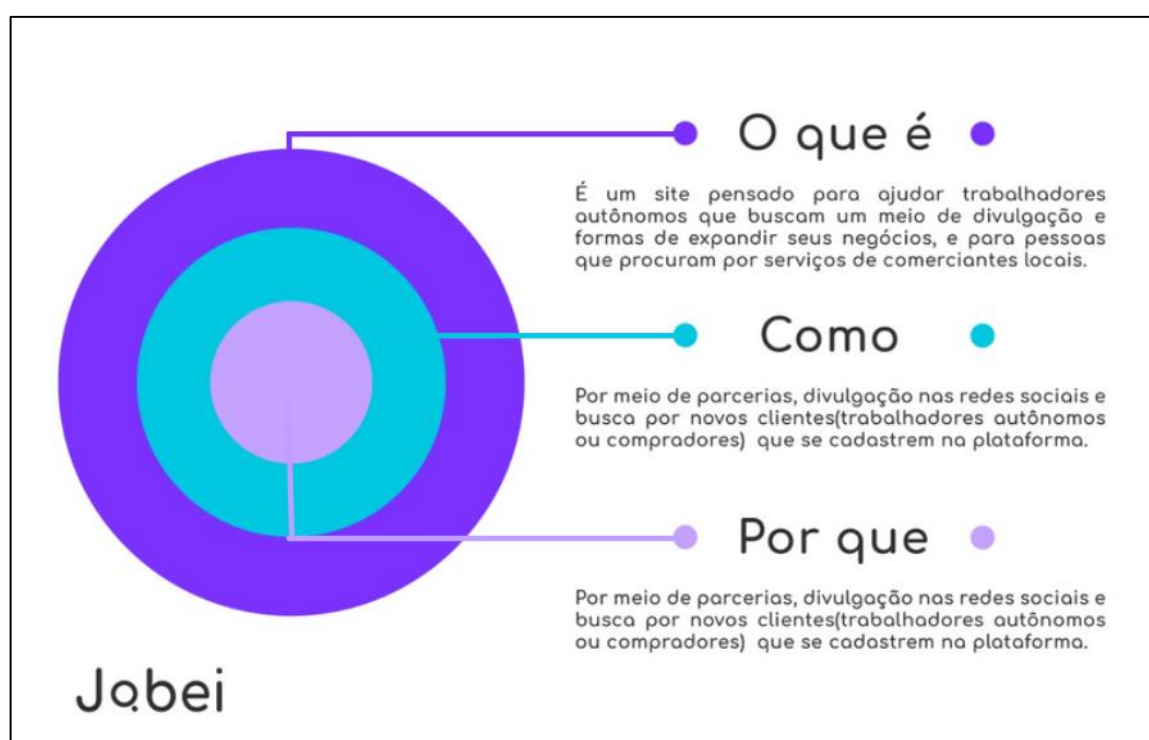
O que é

É um site pensado para ajudar trabalhadores autônomos que buscam um meio de divulgação e formas de expandir seus negócios, e para pessoas que procuram por serviços de comerciantes locais.

Como

Por meio de parcerias, divulgação nas redes sociais e busca por novos clientes(trabalhadores autônomos ou compradores) que se cadastrem na plataforma.

Por que

Por meio de parcerias, divulgação nas redes sociais e busca por novos clientes(trabalhadores autônomos ou compradores) que se cadastrem na plataforma.

Jobei